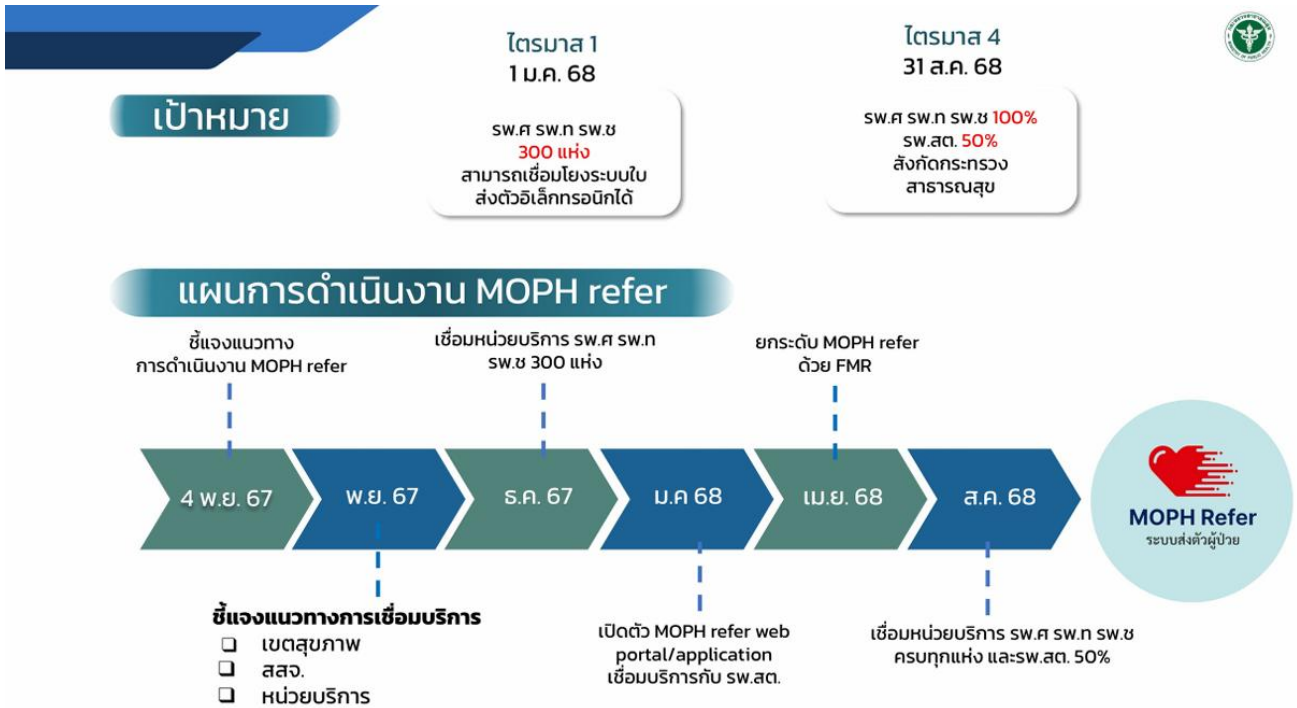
เป้าหมาย

ไตรมาส 1
1 ม.ค. 68

รพ.ศ รพ.ท รพ.ช
300 แห่ง
สามารถเชื่อมโยงระบบใบส่งตัวอิเล็กทรอนิกได้

ไตรมาส 4
31 ส.ค. 68

รพ.ศ รพ.ท รพ.ช 100%
รพ.สต. 50%
สังกัดกระทรวงสาธารณสุข

แผนการดำเนินงาน MOPH refer

ชี้แจงแนวทางการดำเนินงาน MOPH refer

เชื่อมหน่วยบริการ รพ.ศ รพ.ท รพ.ช 300 แห่ง

ยกระดับ MOPH refer ด้วย FMR

4 พ.ย. 67

พ.ย. 67

ธ.ค. 67

ม.ค 68

เม.ย. 68

ส.ค. 68

MOPH Refer
ระบบส่งตัวผู้ป่วย

ชี้แจงแนวทางการเชื่อมบริการ
❑ เขตสุขภาพ
❑ สสจ.
❑ หน่วยบริการ

เปิดตัว MOPH refer web portal/application เชื่อมบริการกับ รพ.สต.

เชื่อมหน่วยบริการ รพ.ศ รพ.ท รพ.ช ครบทุกแห่ง และรพ.สต. 50%